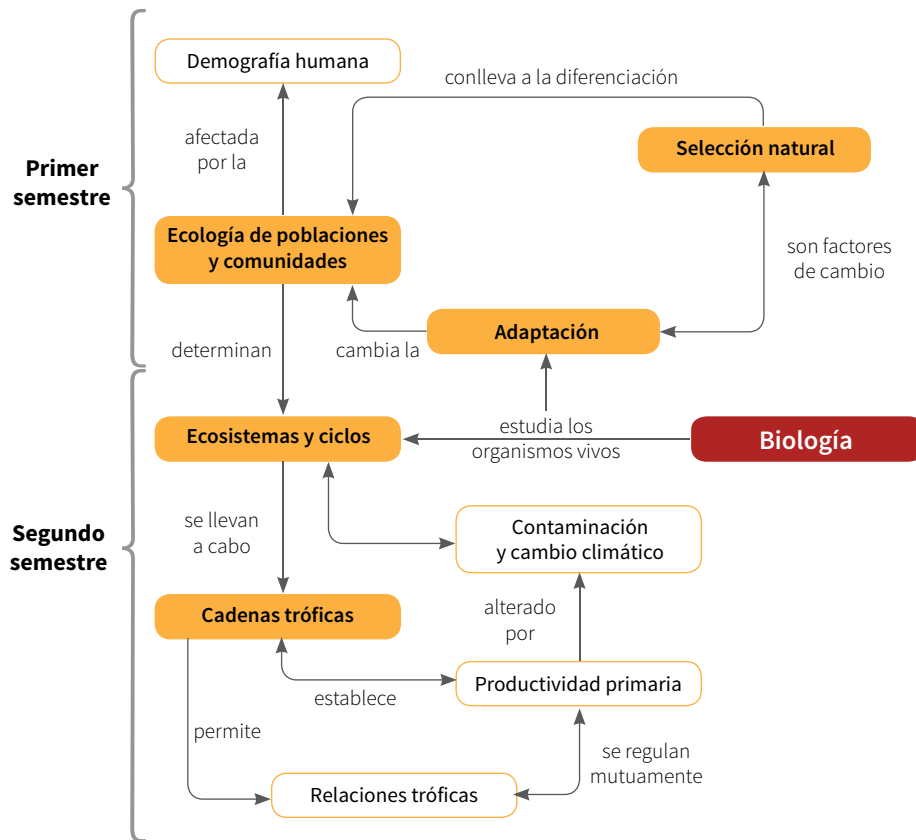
Primer semestre

Segundo semestre

Demografía humana

afectada por la

conlleva a la diferenciación

Selección natural

Ecología de poblaciones y comunidades

son factores de cambio

Adaptación

determinan

cambia la

estudia los organismos vivos

Ecosistemas y ciclos

Biología

se llevan a cabo

Contaminación y cambio climático

alterado por

Cadenas tróficas

establece

Productividad primaria

permite

se regulan mutuamente

Relaciones tróficas